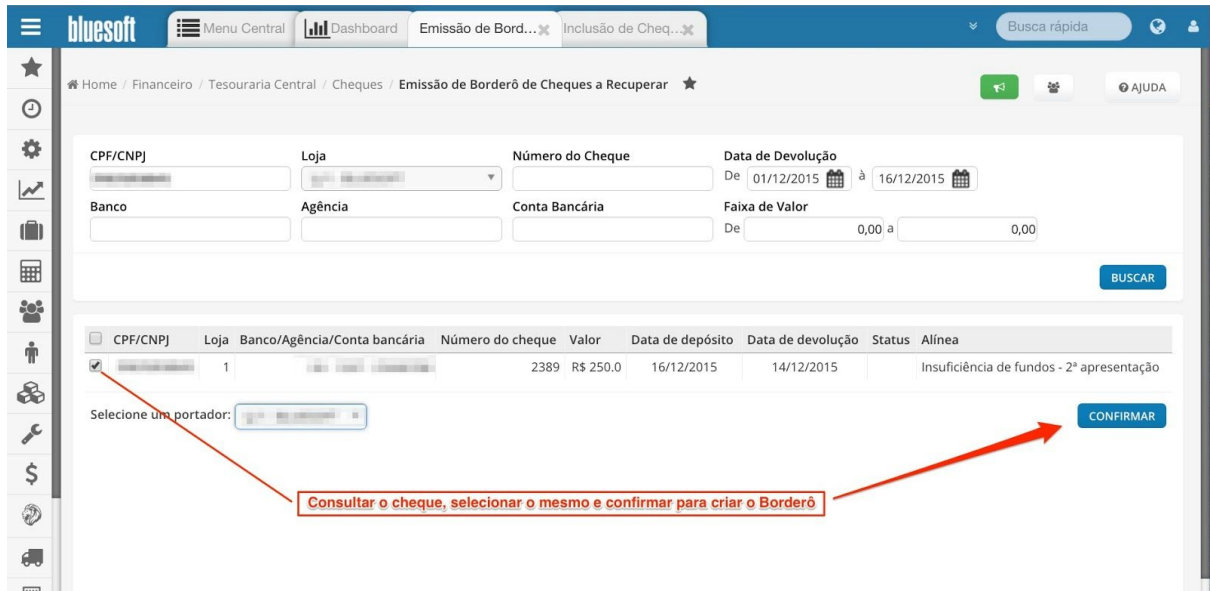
bluesoft

Menu Central | Dashboard | Emissão de Bord... | Inclusão de Cheq...

Busca rápida

Home / Financeiro / Tesouraria Central / Cheques / Emissão de Borderô de Cheques a Recuperar

AJUDA

CPF/CNPJ
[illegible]

Loja
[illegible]

Número do Cheque

Data de Devolução
De 01/12/2015 à 16/12/2015

Banco

Agência

Conta Bancária

Faixa de Valor
De 0,00 a 0,00

BUSCAR

| | CPF/CNPJ | Loja | Banco/Agência/Conta bancária | Número do cheque | Valor | Data de depósito | Data de devolução | Status | Alínea |
|---|---|---|---|---|---|---|---|---|---|
| ✔ | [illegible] | 1 | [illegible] | 2389 | R$ 250.0 | 16/12/2015 | 14/12/2015 | | Insuficiência de fundos - 2ª apresentação |

Selecione um portador: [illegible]

CONFIRMAR

Consultar o cheque, selecionar o mesmo e confirmar para criar o Borderô